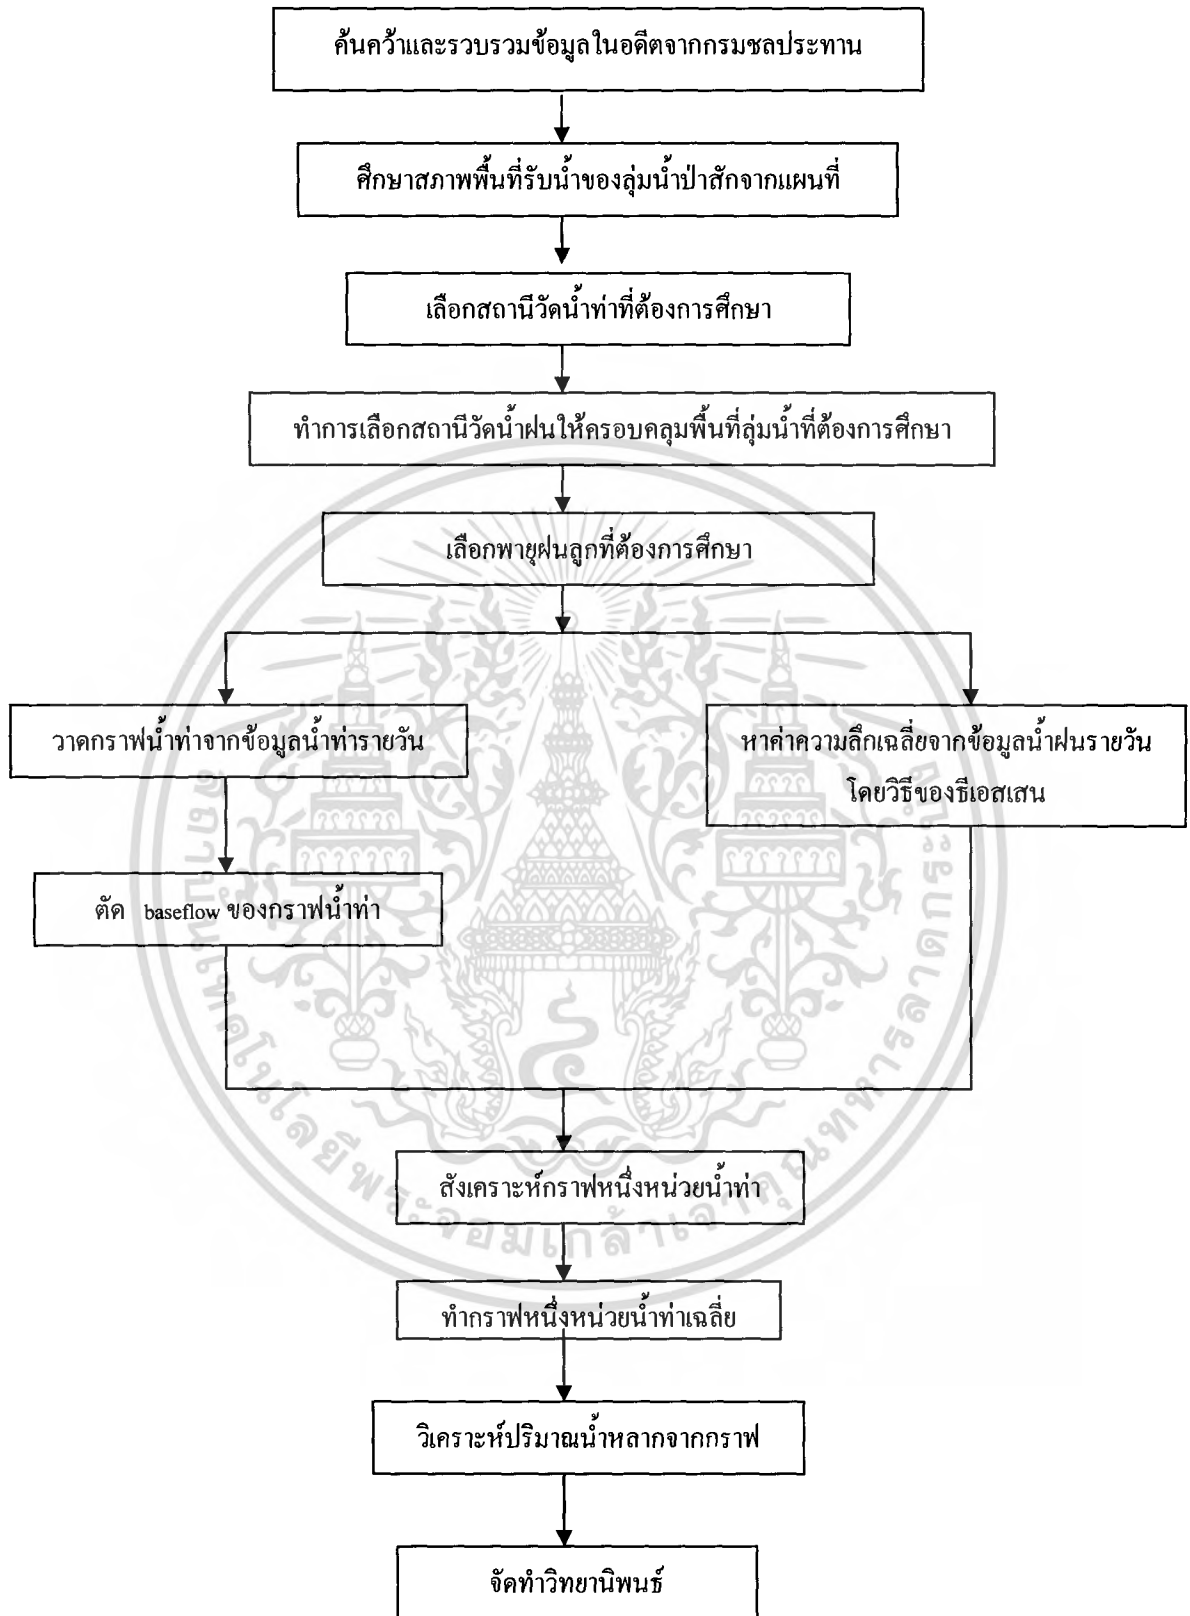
ค้นคว้าและรวบรวมข้อมูลในอดีตจากกรมชลประทาน

ศึกษาสภาพพื้นที่รับน้ำของลุ่มน้ำป่าสักจากแผนที่

เลือกสถานีวัดน้ำท่าที่ต้องการศึกษา

ทำการเลือกสถานีวัดน้ำฝนให้ครอบคลุมพื้นที่ลุ่มน้ำที่ต้องการศึกษา

เลือกพายุฝนลูกที่ต้องการศึกษา

วาดกราฟน้ำท่าจากข้อมูลน้ำท่ารายวัน

หาค่าความลึกเฉลี่ยจากข้อมูลน้ำฝนรายวัน โดยวิธีของธีเอสเสน

ตัด baseflow ของกราฟน้ำท่า

สังเคราะห์กราฟหนึ่งหน่วยน้ำท่า

ทำกราฟหนึ่งหน่วยน้ำท่าเฉลี่ย

วิเคราะห์ปริมาณน้ำหลากจากกราฟ

จัดทำวิทยานิพนธ์